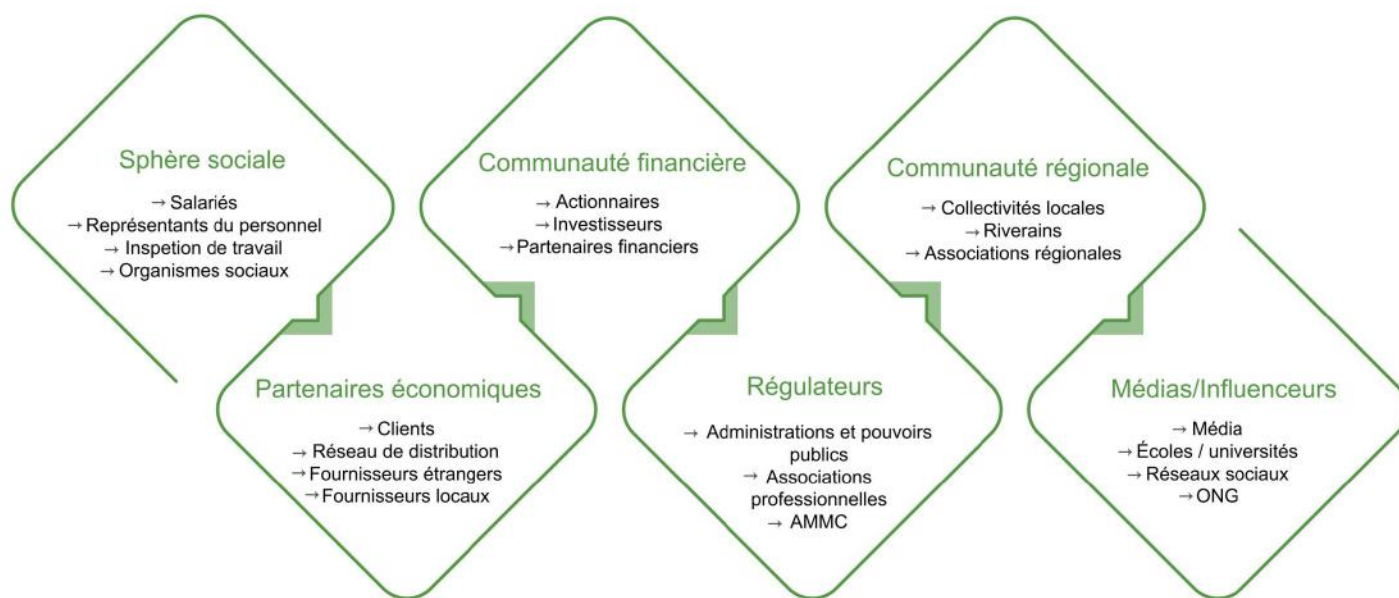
Sphère sociale

→ Salariés
→ Représentants du personnel
→ Inspetion de travail
→ Organismes sociaux

Communauté financière

→ Actionnaires
→ Investisseurs
→ Partenaires financiers

Communauté régionale

→ Collectivités locales
→ Riverains
→ Associations régionales

Partenaires économiques

→ Clients
→ Réseau de distribution
→ Fournisseurs étrangers
→ Fournisseurs locaux

Régulateurs

→ Administrations et pouvoirs publics
→ Associations professionnelles
→ AMMC

Médias/Influenceurs

→ Média
→ Écoles / universités
→ Réseaux sociaux
→ ONG